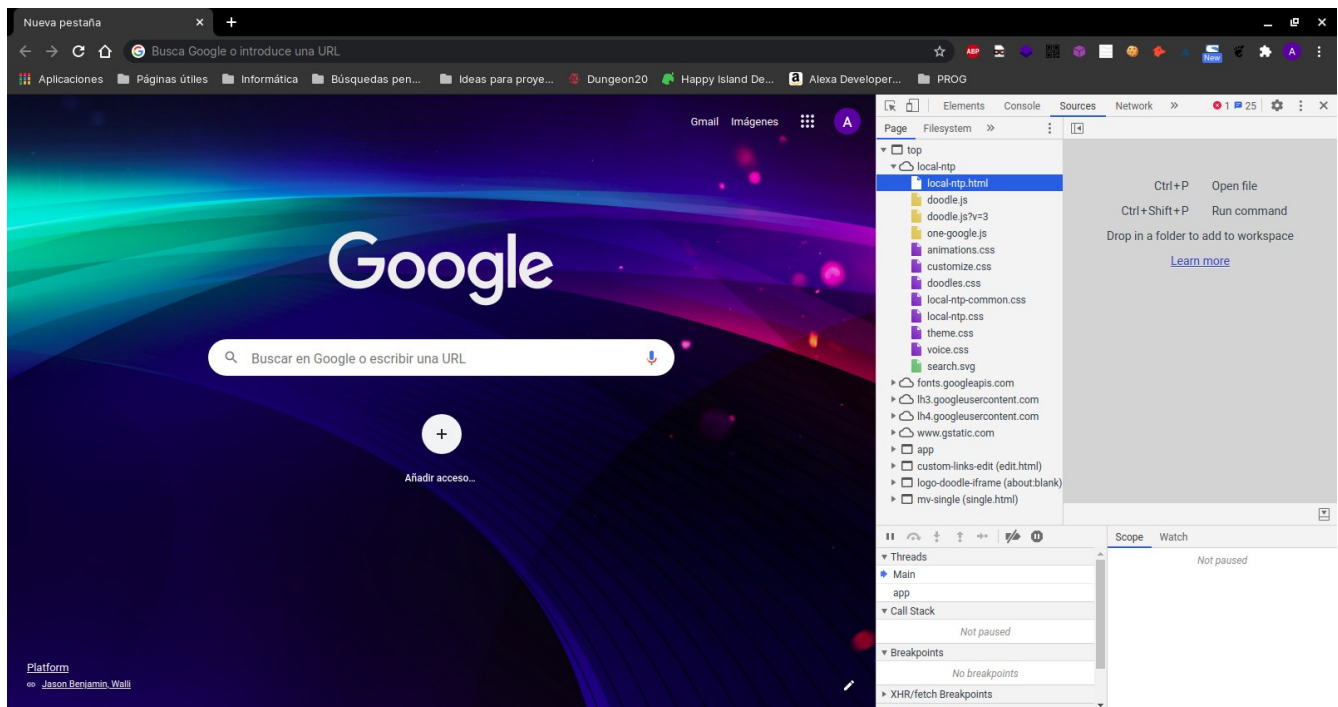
Nueva pestaña ×

Busca Google o introduce una URL

New

Aplicaciones  Páginas útiles  Informática  Búsquedas pen...  Ideas para proye...  Dungeon20  Happy Island De...  Alexa Developer...  PROG

Gmail  Imágenes  A

Google

Buscar en Google o escribir una URL

+

Añadir acceso...

Platform
Jason Benjamin, Walli

Elements  Console  Sources  Network  »  1  25

Page  Filesystem  »

top
local-ntp
local-ntp.html
doodle.js
doodle.js?v=3
one-google.js
animations.css
customize.css
doodles.css
local-ntp-common.css
local-ntp.css
theme.css
voice.css
search.svg
fonts.googleapis.com
lh3.googleusercontent.com
lh4.googleusercontent.com
www.gstatic.com
app
custom-links-edit (edit.html)
logo-doodle-iframe (about:blank)
mv-single (single.html)

Ctrl+P  Open file
Ctrl+Shift+P  Run command
Drop in a folder to add to workspace
Learn more

Threads
Main
app
Call Stack
Not paused
Breakpoints
No breakpoints
XHR/fetch Breakpoints

Scope  Watch
Not paused